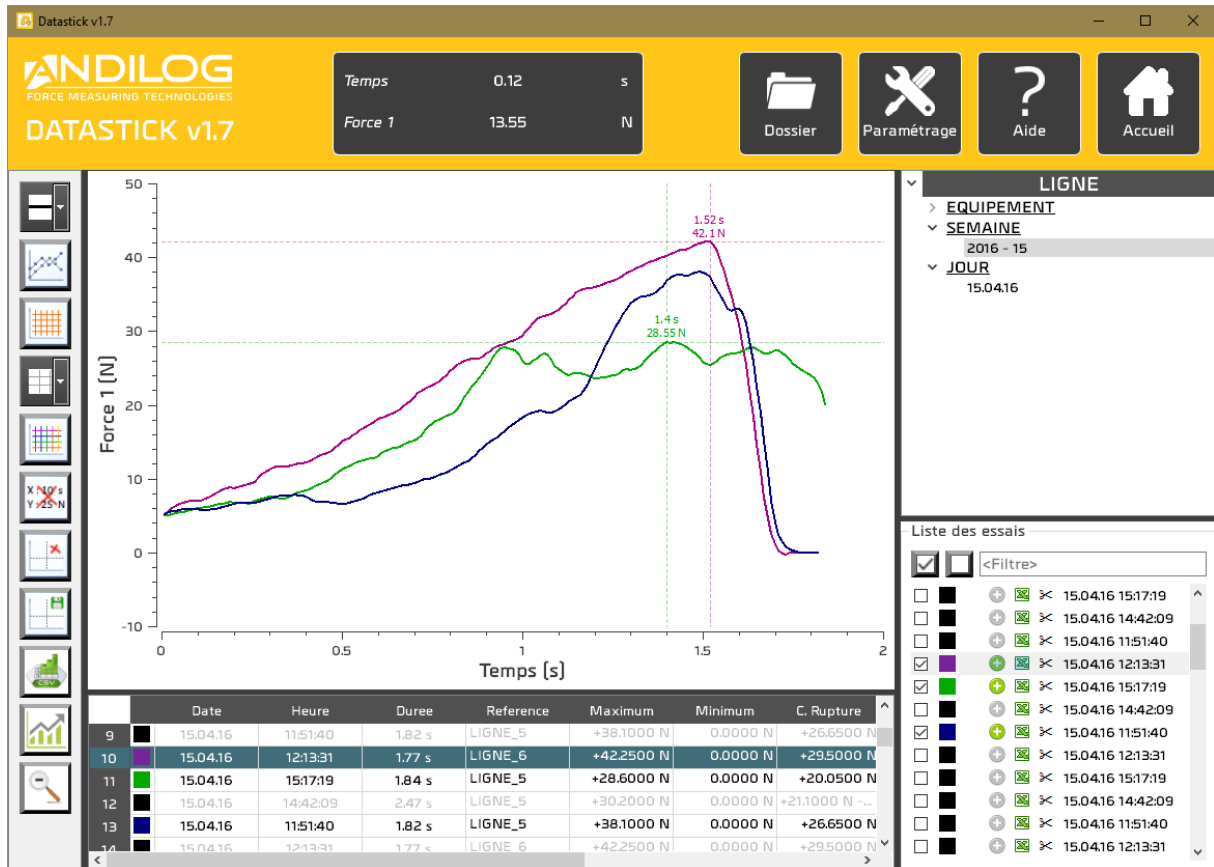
Datastick v1.7

ANDILOG
FORCE MEASURING TECHNOLOGIES
DATASTICK v1.7

Temps 0.12 s
Force 1 13.55 N

Dossier
Paramétrage
Aide
Accueil

X 10 s
Y 25 N

CSV

50
40
30
20
10
0
-10
Force 1 [N]
0
0.5
1
1.5
2
Temps [s]

1.52 s
42.1 N
1.4 s
28.55 N

LIGNE
EQUIPEMENT
SEMAINE
2016 - 15
JOUR
15.04.16

Liste des essais
<Filtre>
15.04.16 15:17:19
15.04.16 14:42:09
15.04.16 11:51:40
15.04.16 12:13:31
15.04.16 15:17:19
15.04.16 14:42:09
15.04.16 11:51:40
15.04.16 12:13:31
15.04.16 15:17:19
15.04.16 14:42:09
15.04.16 11:51:40
15.04.16 12:13:31

| | | Date | Heure | Duree | Reference | Maximum | Minimum | C. Rupture |
|---|---|---|---|---|---|---|---|---|
| 9 | | 15.04.16 | 11:51:40 | 1.82 s | LIGNE_5 | +38.1000 N | 0.0000 N | +26.6500 N |
| 10 | | 15.04.16 | 12:13:31 | 1.77 s | LIGNE_6 | +42.2500 N | 0.0000 N | +29.5000 N |
| 11 | | 15.04.16 | 15:17:19 | 1.84 s | LIGNE_5 | +28.6000 N | 0.0000 N | +20.0500 N |
| 12 | | 15.04.16 | 14:42:09 | 2.47 s | LIGNE_5 | +30.2000 N | 0.0000 N | +21.1000 N -... |
| 13 | | 15.04.16 | 11:51:40 | 1.82 s | LIGNE_5 | +38.1000 N | 0.0000 N | +26.6500 N |
| 14 | | 15.04.16 | 12:13:31 | 1.77 s | LIGNE_6 | +42.2500 N | 0.0000 N | +29.5000 N |